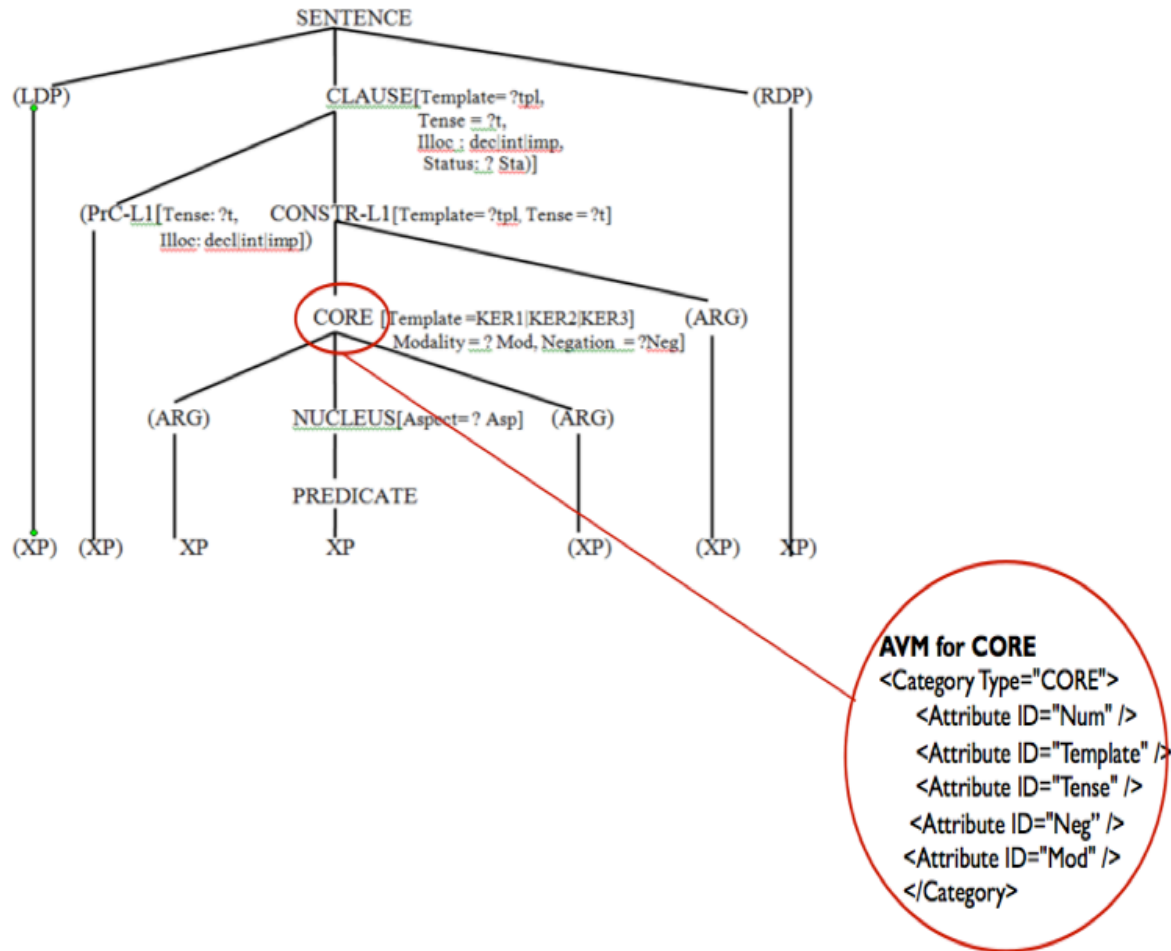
SENTENCE

(LDP)

CLAUSE[Template= ?tpl, Tense = ?t, Illoc : dec|int|imp, Status: ? Sta)]

(RDP)

(PrC-L1[Tense: ?t, Illoc: decl|int|imp])

CONSTR-L1[Template= ?tpl, Tense = ?t]

CORE [Template =KER1|KER2|KER3] Modality = ? Mod, Negation = ?Neg]

(ARG)

(ARG)

NUCLEUS[Aspect= ? Asp]

(ARG)

PREDICATE

(XP) (XP) XP XP (XP) (XP) XP)

AVM for CORE
<Category Type="CORE">
<Attribute ID="Num" />
<Attribute ID="Template" />
<Attribute ID="Tense" />
<Attribute ID="Neg" />
<Attribute ID="Mod" />
</Category>